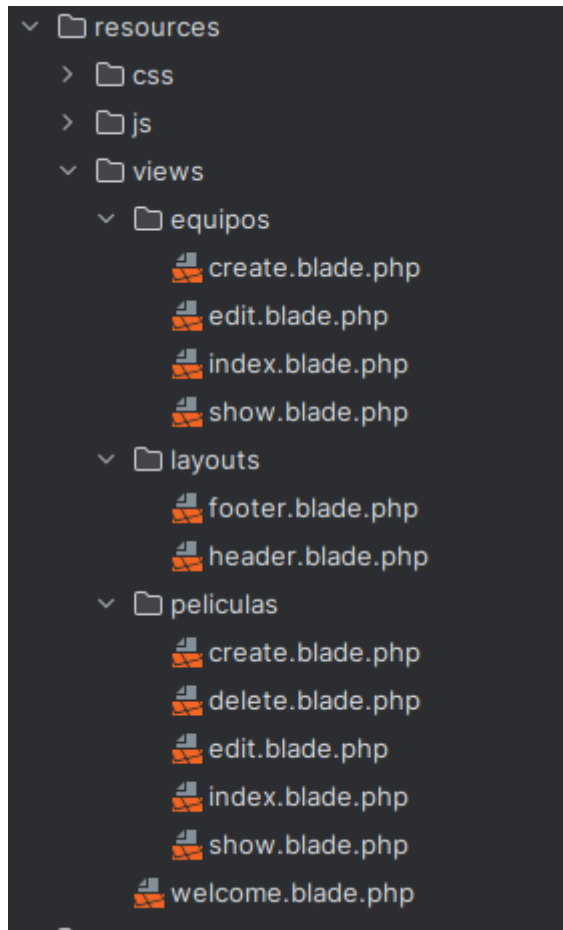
resources
css
js
views
equipos
create.blade.php
edit.blade.php
index.blade.php
show.blade.php
layouts
footer.blade.php
header.blade.php
peliculas
create.blade.php
delete.blade.php
edit.blade.php
index.blade.php
show.blade.php
welcome.blade.php